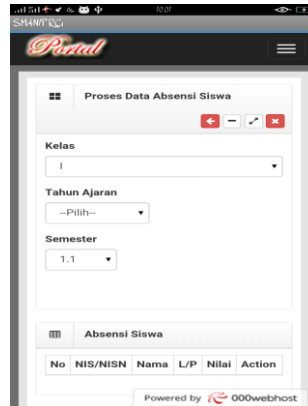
10:01

SMANTRCI

Portal

Proses Data Absensi Siswa

Kelas

I

Tahun Ajaran

--Pilih--

Semester

1.1

Absensi Siswa

| No | NIS/NISN | Nama | L/P | Nilai | Action |
|---|---|---|---|---|---|

Powered by 000webhost